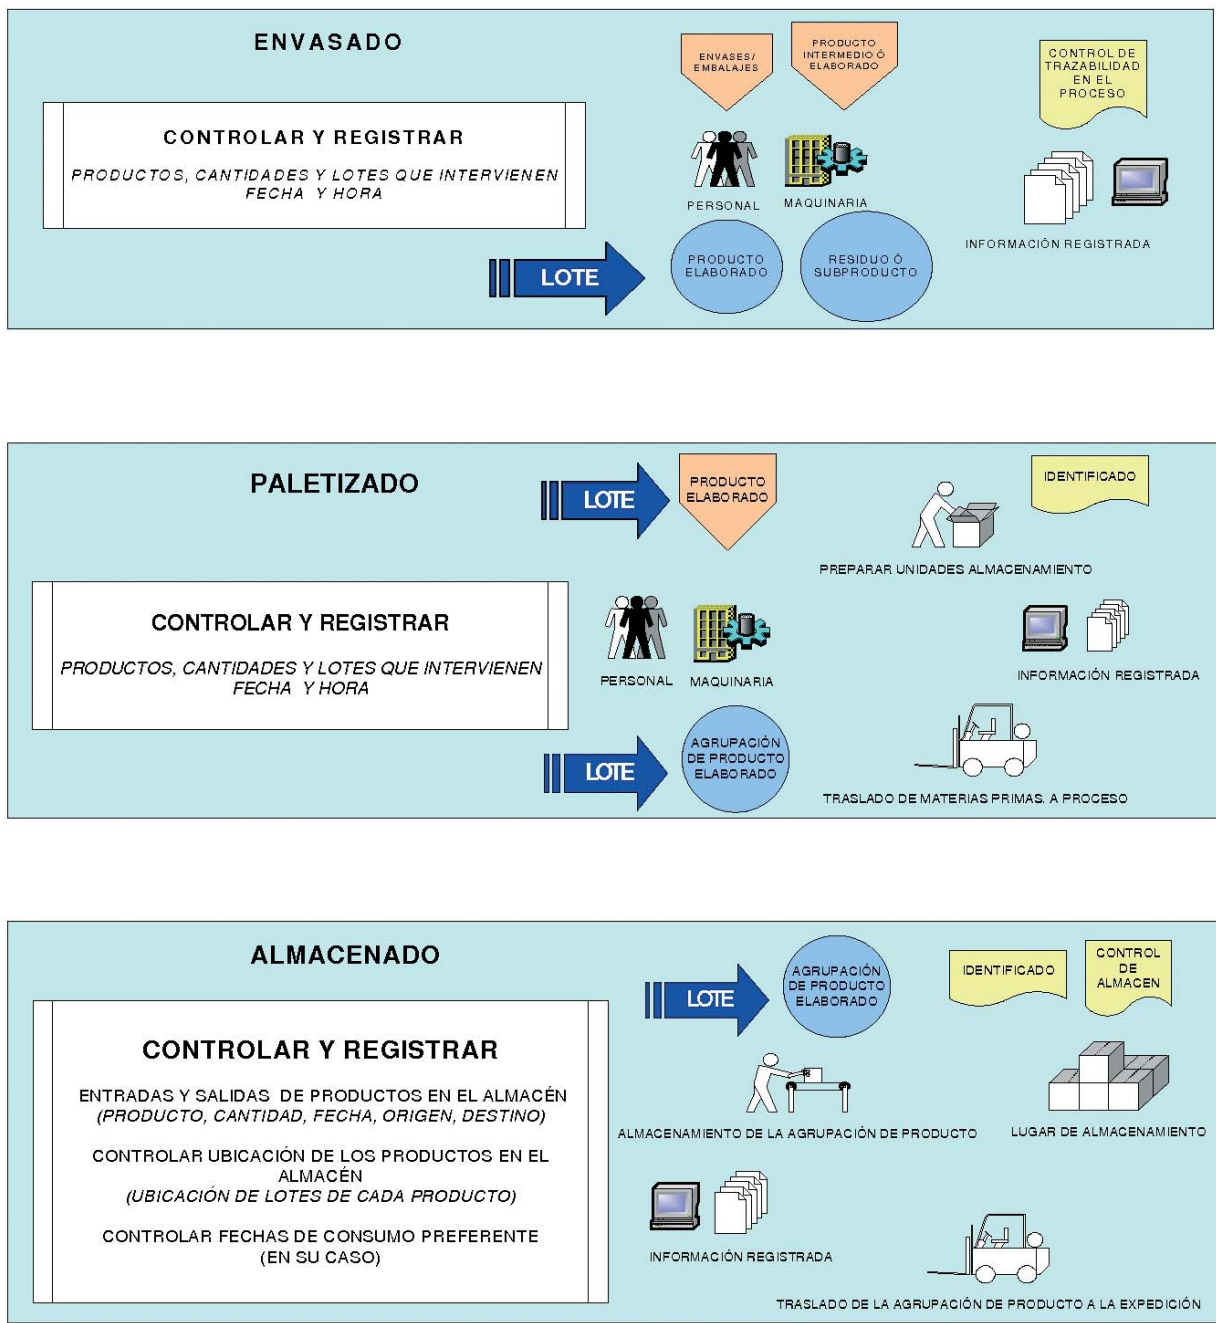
ENVASADO

ENVASES/ EMBALAJES

PRODUCTO INTERMEDIO Ó ELABORADO

CONTROL DE TRAZABILIDAD EN EL PROCESO

CONTROLAR Y REGISTRAR

PRODUCTOS, CANTIDADES Y LOTES QUE INTERVIENEN FECHA Y HORA

PERSONAL

MAQUINARIA

INFORMACIÓN REGISTRADA

LOTE

PRODUCTO ELABORADO

RESIDUO Ó SUBPRODUCTO

PALETIZADO

LOTE

PRODUCTO ELABORADO

IDENTIFICADO

PREPARAR UNIDADES ALMACENAMIENTO

CONTROLAR Y REGISTRAR

PRODUCTOS, CANTIDADES Y LOTES QUE INTERVIENEN FECHA Y HORA

PERSONAL

MAQUINARIA

INFORMACIÓN REGISTRADA

LOTE

AGRUPACIÓN DE PRODUCTO ELABORADO

TRASLADO DE MATERIAS PRIMAS. A PROCESO

ALMACENADO

LOTE

AGRUPACIÓN DE PRODUCTO ELABORADO

IDENTIFICADO

CONTROL DE ALMACEN

CONTROLAR Y REGISTRAR

ENTRADAS Y SALIDAS DE PRODUCTOS EN EL ALMACÉN (PRODUCTO, CANTIDAD, FECHA, ORIGEN, DESTINO)

CONTROLAR UBICACIÓN DE LOS PRODUCTOS EN EL ALMACÉN (UBICACIÓN DE LOTES DE CADA PRODUCTO)

CONTROLAR FECHAS DE CONSUMO PREFERENTE (EN SU CASO)

ALMACENAMIENTO DE LA AGRUPACIÓN DE PRODUCTO

LUGAR DE ALMACENAMIENTO

INFORMACIÓN REGISTRADA

TRASLADO DE LA AGRUPACIÓN DE PRODUCTO A LA EXPEDICIÓN